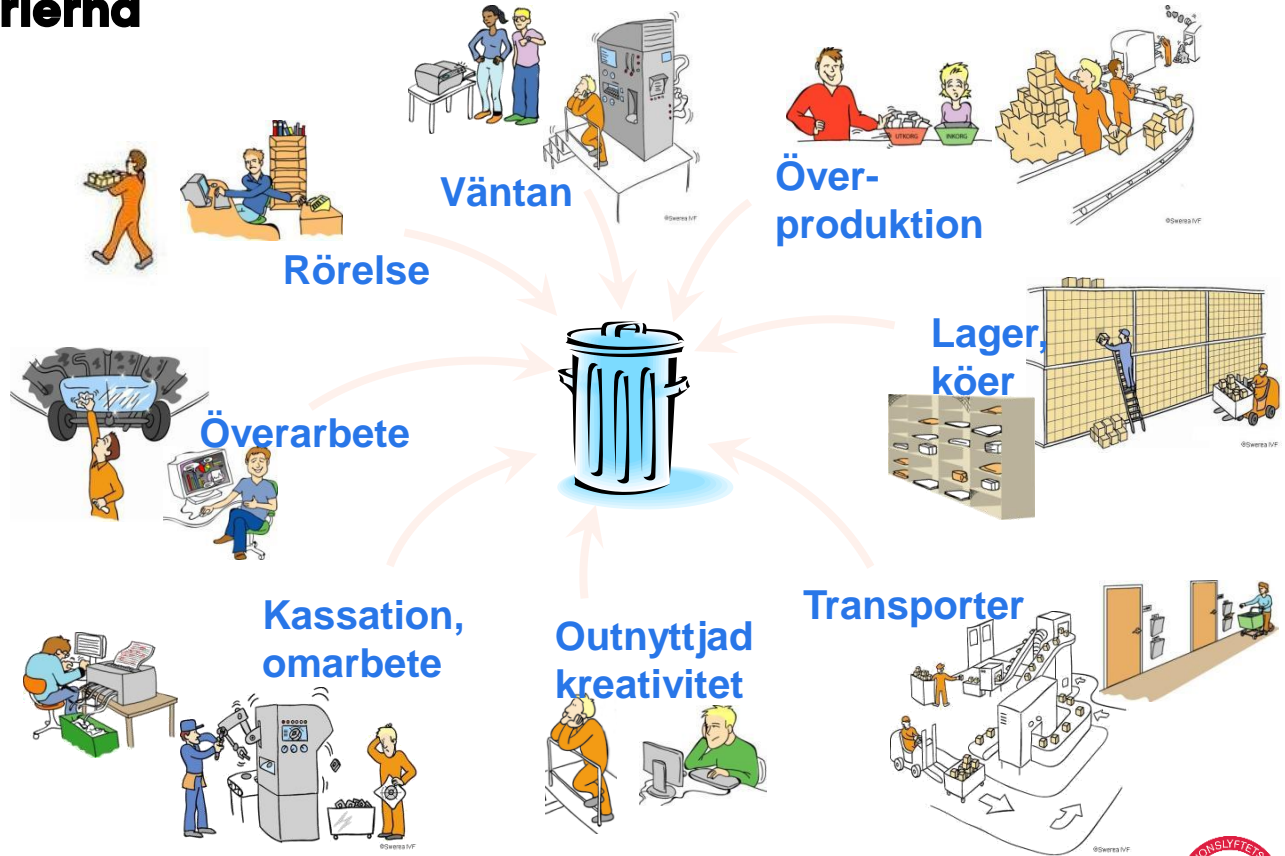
rierna

Väntan

Över-
produktion

Rörelse

Lager,
köer

Överarbete

Kassation,
omarbete

Outnyttjad
kreativitet

Transporter

UTKORG INKORG

©Swerea IVF

©Swerea IVF

©Swerea IVF

©Swerea IVF

©Swerea IVF

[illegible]ONSLYFTET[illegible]